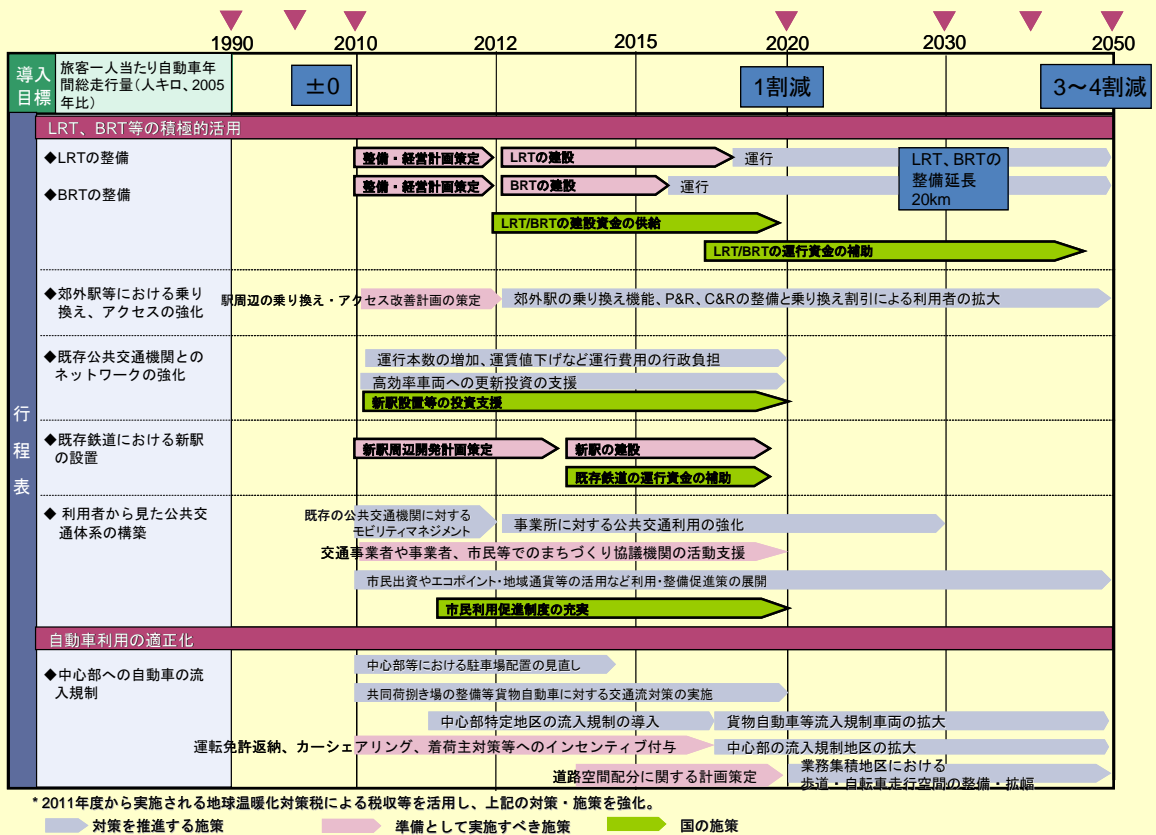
1990 2010 2012 2015 2020 2030 2050

導入目標

旅客一人当たり自動車年間総走行量（人キロ、2005年比）

±0

1割減

3～4割減

行程表

LRT、BRT等の積極的活用

◆LRTの整備

整備・経営計画策定

LRTの建設

運行

LRT、BRTの整備延長 20km

◆BRTの整備

整備・経営計画策定

BRTの建設

運行

LRT/BRTの建設資金の供給

LRT/BRTの運行資金の補助

◆郊外駅等における乗り換え、アクセスの強化

駅周辺の乗り換え・アクセス改善計画の策定

郊外駅の乗り換え機能、P&R、C&Rの整備と乗り換え割引による利用者の拡大

◆既存公共交通機関とのネットワークの強化

運行本数の増加、運賃値下げなど運行費用の行政負担

高効率車両への更新投資の支援

新駅設置等の投資支援

◆既存鉄道における新駅の設置

新駅周辺開発計画策定

新駅の建設

既存鉄道の運行資金の補助

◆ 利用者から見た公共交通体系の構築

既存の公共交通機関に対するモビリティマネジメント

事業所に対する公共交通利用の強化

交通事業者や事業者、市民等でのまちづくり協議機関の活動支援

市民出資やエコポイント・地域通貨等の活用など利用・整備促進策の展開

市民利用促進制度の充実

自動車利用の適正化

◆中心部への自動車の流入規制

中心部等における駐車場配置の見直し

共同荷捌き場の整備等貨物自動車に対する交通流対策の実施

中心部特定地区の流入規制の導入

貨物自動車等流入規制車両の拡大

運転免許返納、カーシェアリング、着荷主対策等へのインセンティブ付与

中心部の流入規制地区の拡大

道路空間配分に関する計画策定

業務集積地区における歩道・自転車走行空間の整備・拡幅

* 2011年度から実施される地球温暖化対策税による税収等を活用し、上記の対策・施策を強化。

対策を推進する施策

準備として実施すべき施策

国の施策